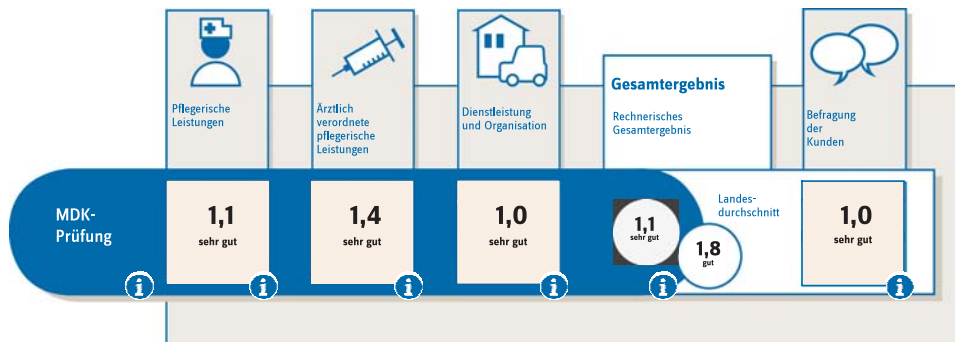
Pflegerische Leistungen

Ärztlich verordnete pflegerische Leistungen

Dienstleistung und Organisation

Gesamtergebnis

Rechnerisches Gesamtergebnis

Befragung der Kunden

MDK-Prüfung

1,1
sehr gut

1,4
sehr gut

1,0
sehr gut

1,1
sehr gut

Landes-durchschnitt

1,8
gut

1,0
sehr gut

i i i i i i